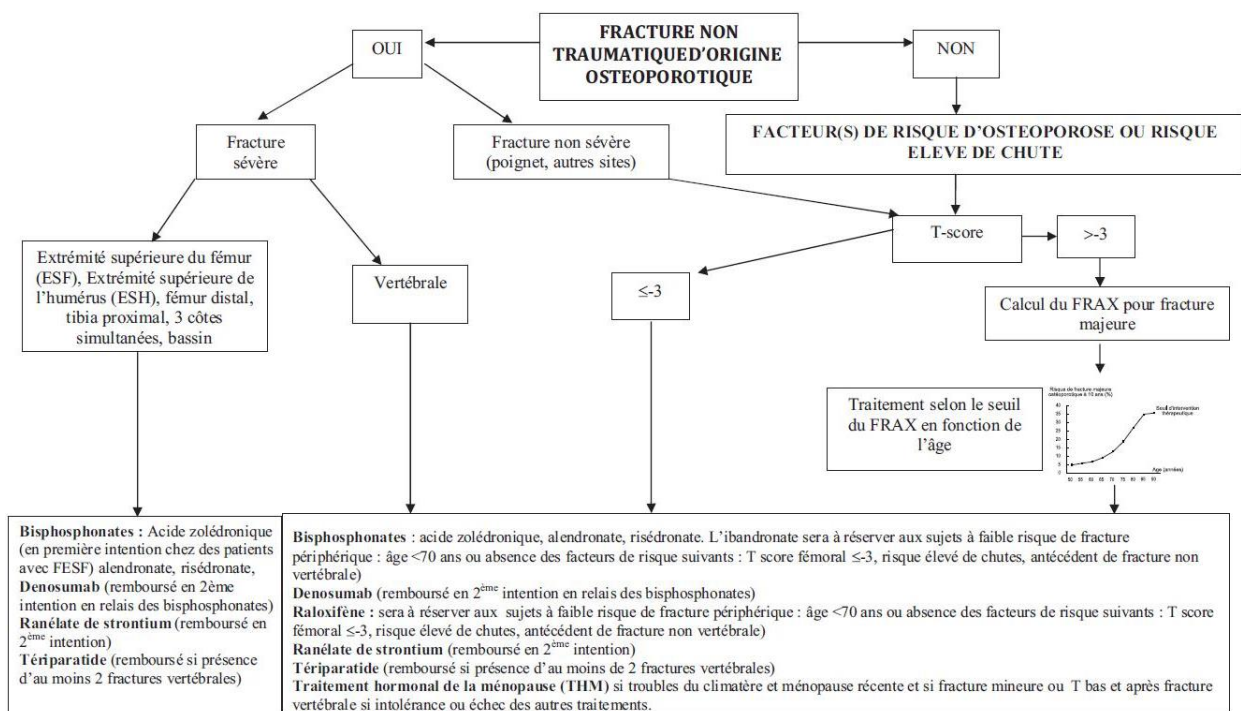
FRACTURE NON TRAUMATIQUED'ORIGINE OSTEOPOROTIQUE

OUI

NON

Fracture sévère

Fracture non sévère (poignet, autres sites)

FACTEUR(S) DE RISQUE D'OSTEOPOROSE OU RISQUE ELEVE DE CHUTE

T-score

>-3

≤-3

Extrémité supérieure du fémur (ESF), Extrémité supérieure de l'humérus (ESH), fémur distal, tibia proximal, 3 côtes simultanées, bassin

Vertébrale

Calcul du FRAX pour fracture majeure

Traitement selon le seuil du FRAX en fonction de l'âge

Risque de fracture majeure ostéoporotique à 10 ans (%)

Seuil d'intervention thérapeutique

Age (années)

**Bisphosphonates :** Acide zolédronique (en première intention chez des patients avec FESF) alendronate, risédronate, **Denosumab** (remboursé en 2ème intention en relais des bisphosphonates) **Ranélate de strontium** (remboursé en $2^{ème}$ intention) **Tériparatide** (remboursé si présence d'au moins 2 fractures vertébrales)

**Bisphosphonates** : acide zolédronique, alendronate, risédronate. L'ibandronate sera à réserver aux sujets à faible risque de fracture périphérique : âge <70 ans ou absence des facteurs de risque suivants : T score fémoral ≤-3, risque élevé de chutes, antécédent de fracture non vertébrale)
**Denosumab** (remboursé en $2^{ème}$ intention en relais des bisphosphonates)
**Raloxifène :** sera à réserver aux sujets à faible risque de fracture périphérique : âge <70 ans ou absence des facteurs de risque suivants : T score fémoral ≤-3, risque élevé de chutes, antécédent de fracture non vertébrale)
**Ranélate de strontium** (remboursé en $2^{ème}$ intention)
**Tériparatide** (remboursé si présence d'au moins de 2 fractures vertébrales)
**Traitement hormonal de la ménopause (THM)** si troubles du climatère et ménopause récente et si fracture mineure ou T bas et après fracture vertébrale si intolérance ou échec des autres traitements.